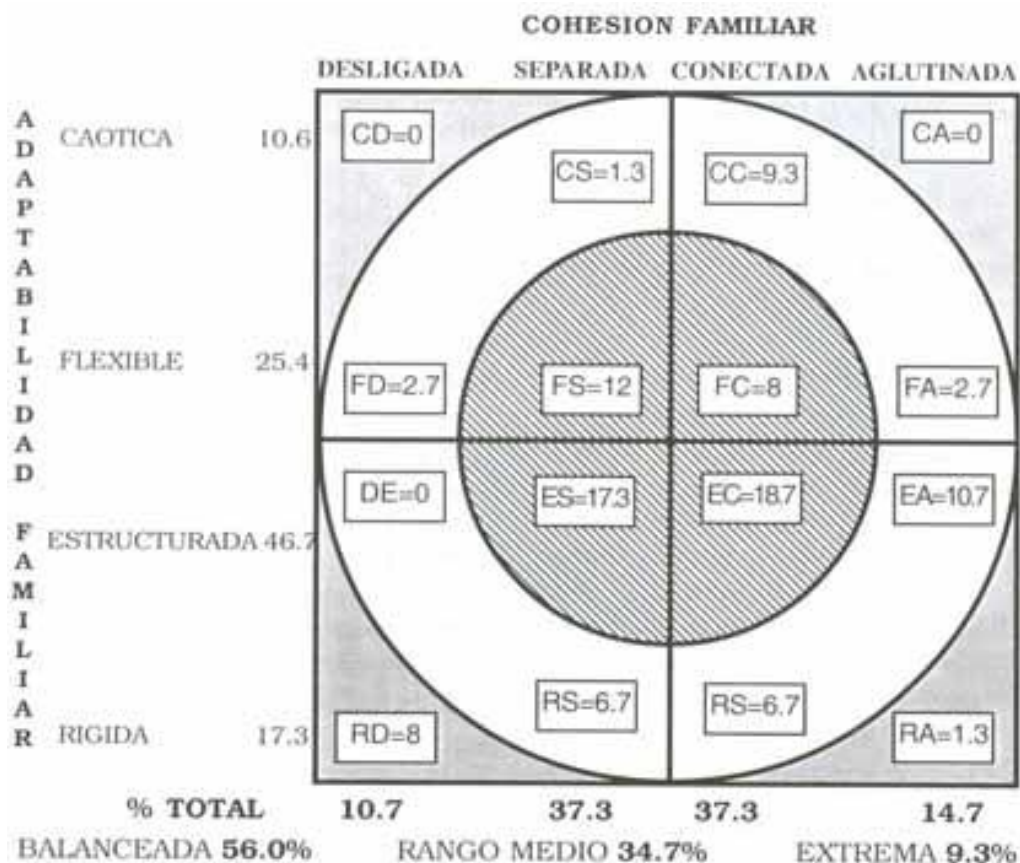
COHESION FAMILIAR

DESLIGADA SEPARADA CONECTADA AGLUTINADA

ADAPTABILIDAD FAMILIAR

CAOTICA 10.6

CD=0

CS=1.3

CC=9.3

CA=0

FLEXIBLE 25.4

FD=2.7

FS=12

FC=8

FA=2.7

DE=0

ES=17.3

EC=18.7

EA=10.7

ESTRUCTURADA 46.7

RS=6.7

RS=6.7

RIGIDA 17.3

RD=8

RA=1.3

% TOTAL 10.7 37.3 37.3 14.7

BALANCEADA **56.0%** RANGO MEDIO **34.7%** EXTREMA **9.3%**